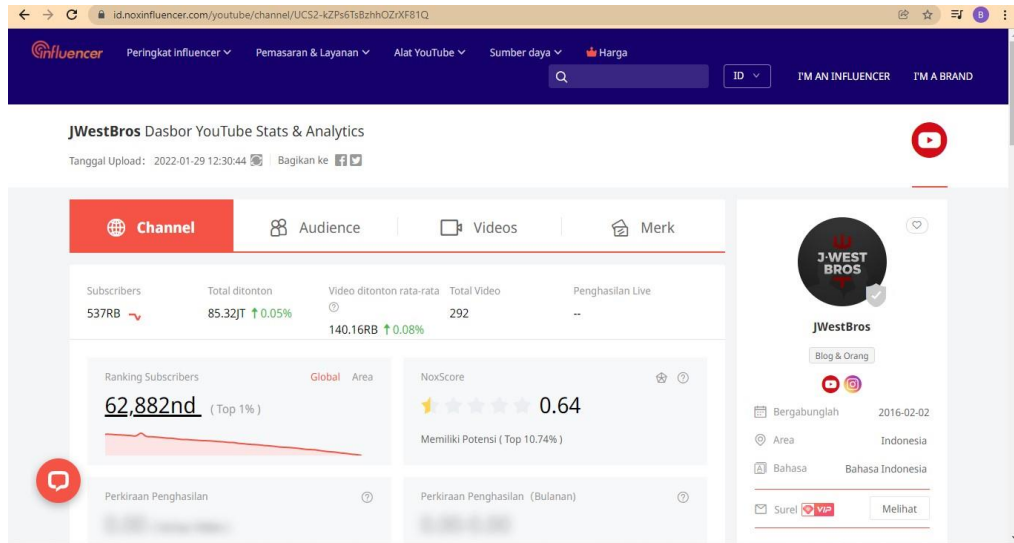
id.noxinfluencer.com/youtube/channel/UCS2-kZPs6TsBzhhOZrXF81Q

Influencer Peringkat influencer Pemasaran & Layanan Alat YouTube Sumber daya Harga

ID I'M AN INFLUENCER I'M A BRAND

JWestBros Dasbor YouTube Stats & Analytics

Tanggal Upload: 2022-01-29 12:30:44 Bagikan ke

Channel Audience Videos Merk

| Subscribers | Total ditonton | Video ditonton rata-rata | Total Video | Penghasilan Live |
|---|---|---|---|---|
| 537RB | 85.32JT ↑0.05% | 140.16RB ↑0.08% | 292 | -- |

Ranking Subscribers Global Area

62,882nd (Top 1%)

NoxScore

0.64

Memiliki Potensi ( Top 10.74% )

Perkiraan Penghasilan

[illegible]

Perkiraan Penghasilan (Bulanan)

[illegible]

J·WEST BROS

JWestBros

Blog & Orang

Bergabunglah 2016-02-02

Area Indonesia

Bahasa Bahasa Indonesia

Surel VIP Melihat

B